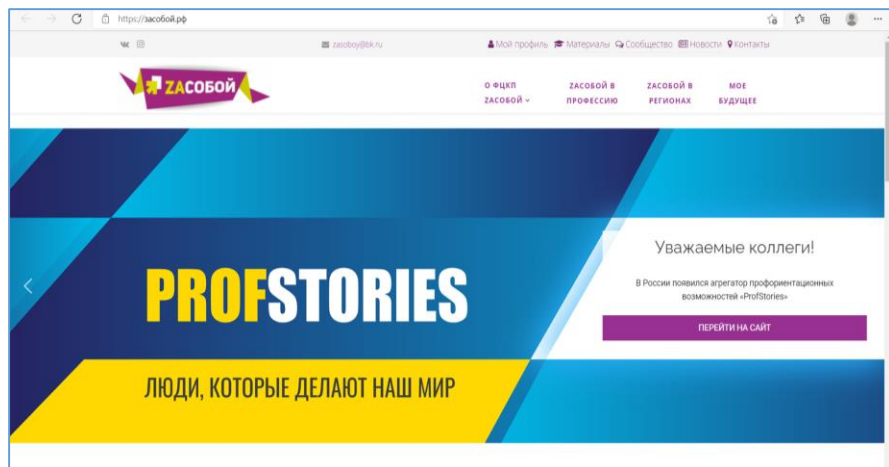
https://засобой.рф

vk

zasoboy@bk.ru

Мой профиль Материалы Сообщество Новости Контакты

ZАСОБОЙ

О ФЦКП ZАСОБОЙ

ZАСОБОЙ В ПРОФЕССИЮ

ZАСОБОЙ В РЕГИОНАХ

МОЕ БУДУЩЕЕ

PROFSTORIES

ЛЮДИ, КОТОРЫЕ ДЕЛАЮТ НАШ МИР

Уважаемые коллеги!

В России появился агрегатор профориентационных возможностей «ProfStories»

ПЕРЕЙТИ НА САЙТ